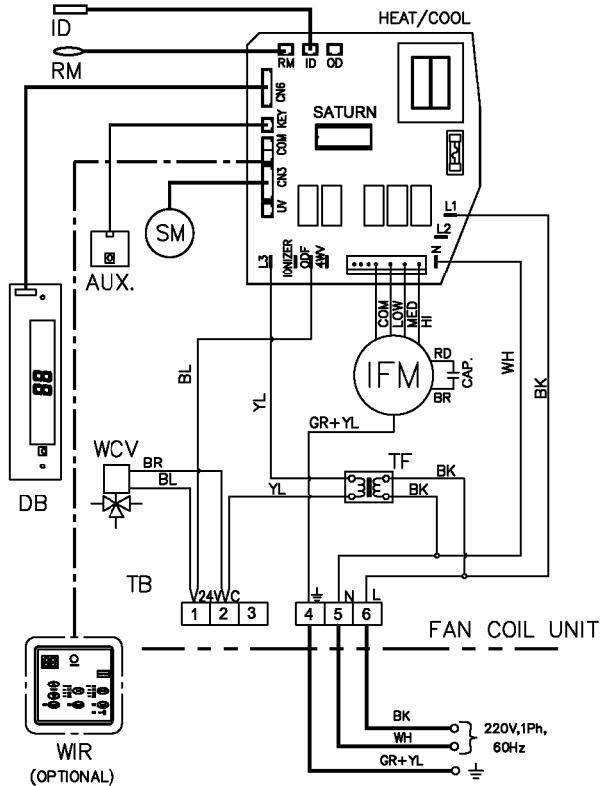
ID
RM
HEAT/COOL
RM ID OD
CN6
KEY
SATURN
COM
CN3
UV
SM
AUX.
L1
L2
N
L3
IONIZER
ODF
4WV
COM
LOW
MED
HI
RD
IFM
CAP.
BR
WH
BK
BL
YL
GR+YL
88
WCV
BR
BL
YL
TF
BK
BK
DB
TB
V 24V C
1 2 3
4 5 6
N L
FAN COIL UNIT
BK
WH
GR+YL
220V,1Ph, 60Hz
WIR
(OPTIONAL)